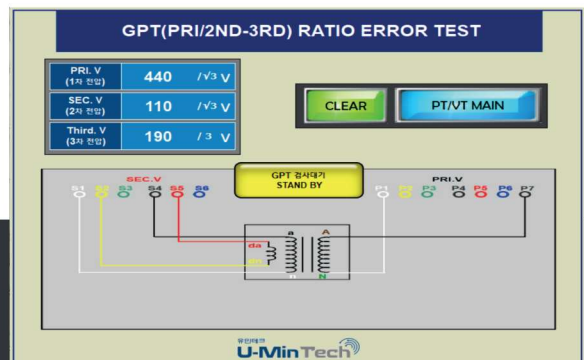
GPT(PRI/2ND-3RD) RATIO ERROR TEST

PRI. V (1차 전압) 440 /√3 V

SEC. V (2차 전압) 110 /√3 V

Third. V (3차 전압) 190 / 3 V

CLEAR

PT/VT MAIN

SEC.V

GPT 검사대기 STAND BY

PRI.V

S1 S2 S3 S4 S5 S6

P1 P2 P3 P4 P5 P6 P7

da

dn

a

n

A

N

유민테크

U-MinTech